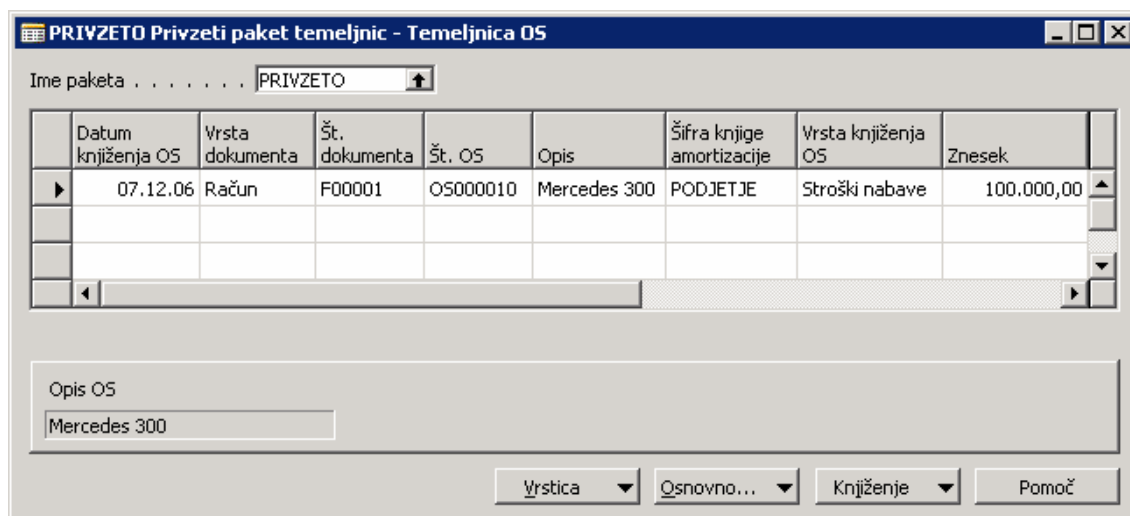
PRIVZETO Privzeti paket temeljnic - Temeljnica OS

Ime paketa . . . . . . . . PRIVZETO

| Datum knjiženja OS | Vrsta dokumenta | Št. dokumenta | Št. OS | Opis | Šifra knjige amortizacije | Vrsta knjiženja OS | Znesek |
|---|---|---|---|---|---|---|---|
| 07.12.06 | Račun | F00001 | OS000010 | Mercedes 300 | PODJETJE | Stroški nabave | 100.000,00 |
| | | | | | | | |
| | | | | | | | |

Opis OS
Mercedes 300

Vrstica
Osnovno...
Knjiženje
Pomoč